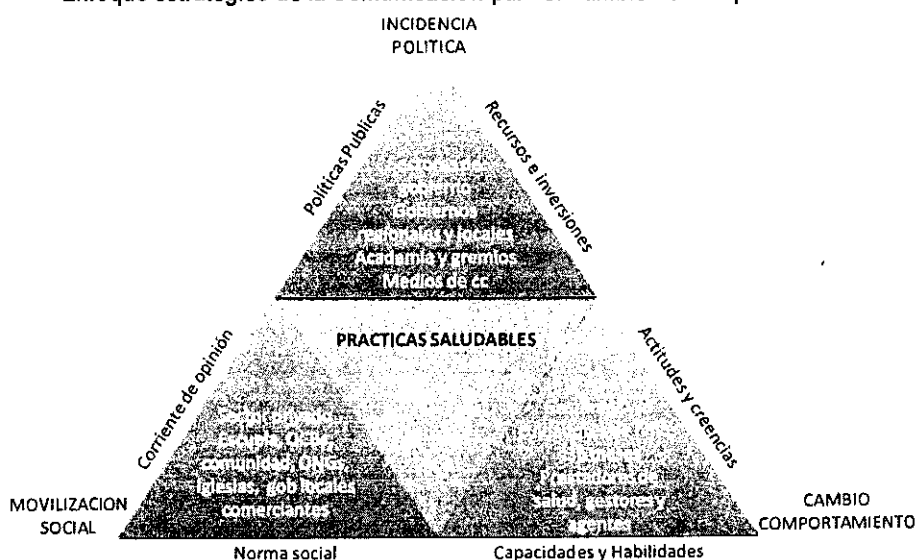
Enfoque estratégico de la Comunicación para el Cambio de Comportamiento

INCIDENCIA POLITICA

Politicas Publicas

Recursos e inversiones

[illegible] gobierno Gobiernos regionales y locales Academia y gremios Medios de cc

PRACTICAS SALUDABLES

Corriente de opinión

Actitudes y creencias

Sector privado Escuela, OCBs, comunidad, ONGs, Iglesias, gob locales comerciantes

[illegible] Prestadores de Salud, gestores y agentes

MOVILIZACION SOCIAL

CAMBIO COMPORTAMIENTO

Norma social

Capacidades y Habilidades